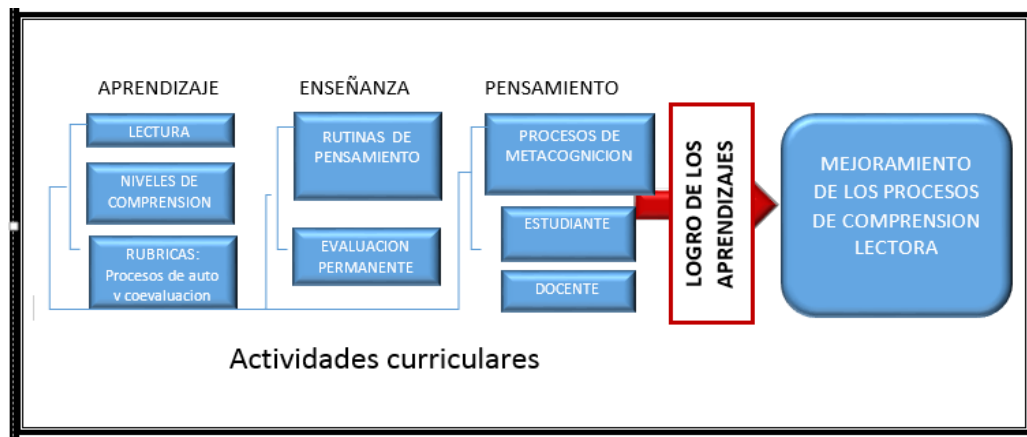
APRENDIZAJE

LECTURA

NIVELES DE COMPRENSION

RUBRICAS: Procesos de auto y coevaluacion

ENSEÑANZA

RUTINAS DE PENSAMIENTO

EVALUACION PERMANENTE

PENSAMIENTO

PROCESOS DE METACOGNICION

ESTUDIANTE

DOCENTE

LOGRO DE LOS APRENDIZAJES

MEJORAMIENTO DE LOS PROCESOS DE COMPRENSION LECTORA

Actividades curriculares